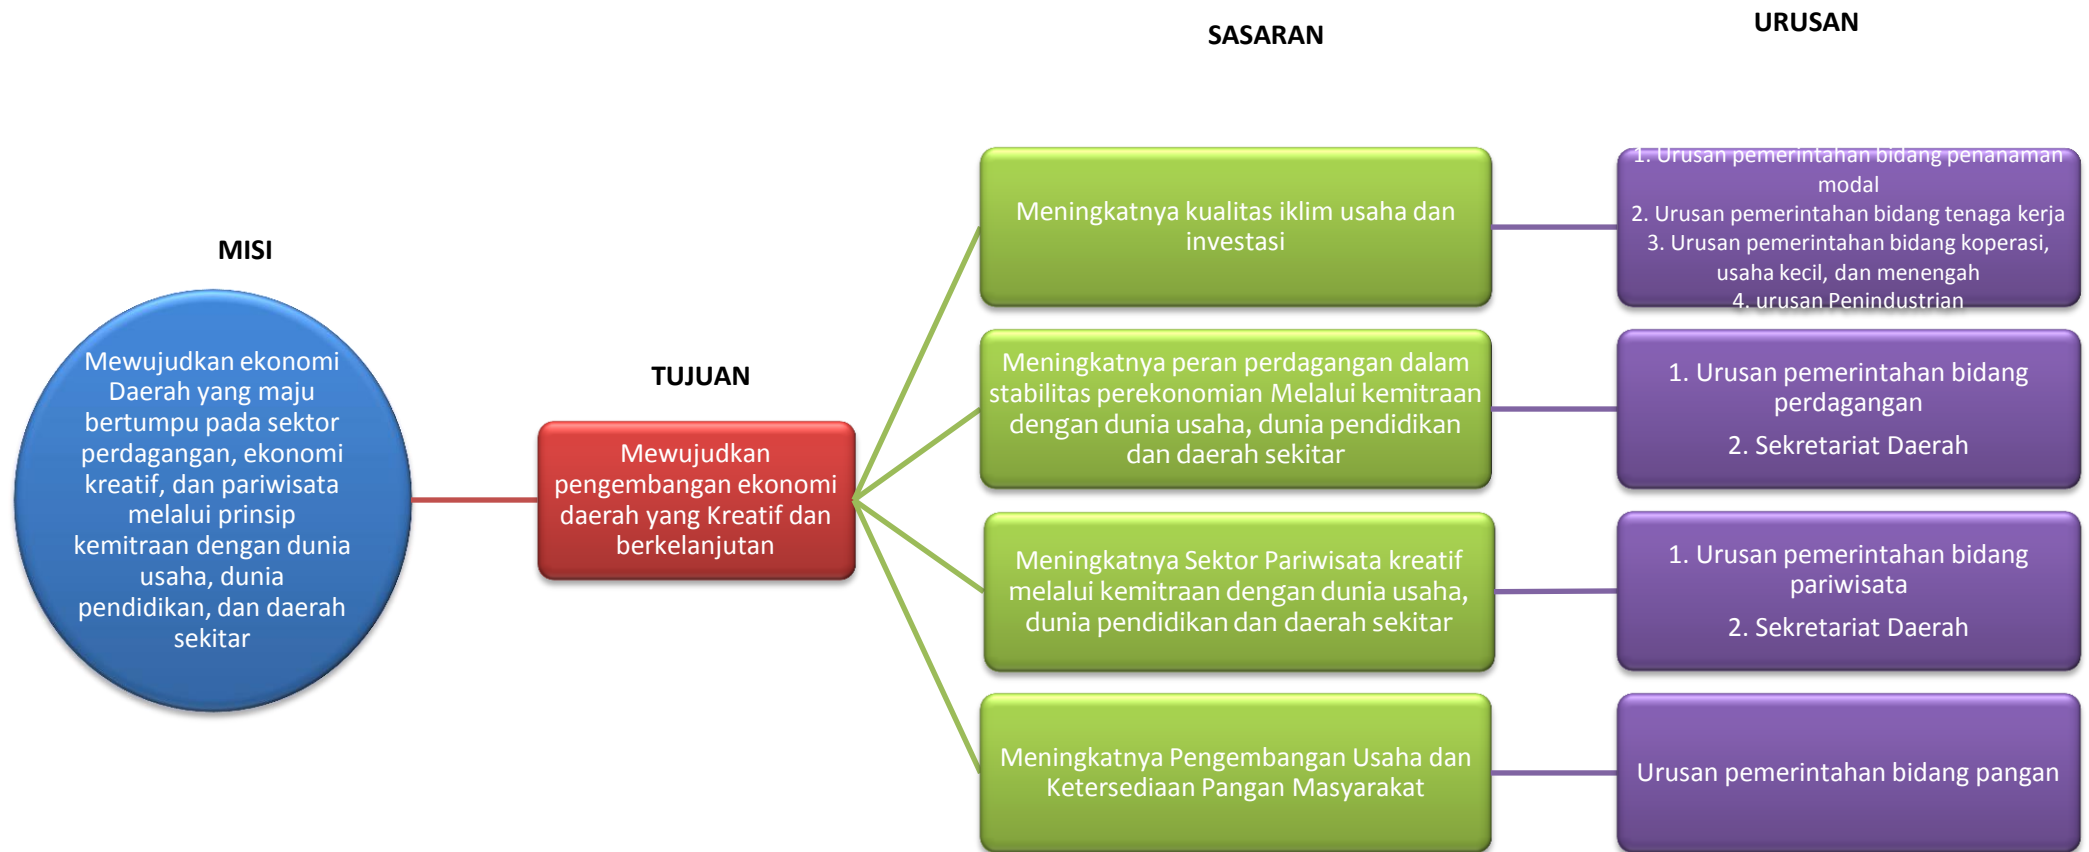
SASARAN

URUSAN

MISI

Mewujudkan ekonomi Daerah yang maju bertumpu pada sektor perdagangan, ekonomi kreatif, dan pariwisata melalui prinsip kemitraan dengan dunia usaha, dunia pendidikan, dan daerah sekitar

TUJUAN

Mewujudkan pengembangan ekonomi daerah yang Kreatif dan berkelanjutan

Meningkatnya kualitas iklim usaha dan investasi

1. Urusan pemerintahan bidang penanaman modal
2. Urusan pemerintahan bidang tenaga kerja
3. Urusan pemerintahan bidang koperasi, usaha kecil, dan menengah
4. urusan Penindustrian

Meningkatnya peran perdagangan dalam stabilitas perekonomian Melalui kemitraan dengan dunia usaha, dunia pendidikan dan daerah sekitar

1. Urusan pemerintahan bidang perdagangan
2. Sekretariat Daerah

Meningkatnya Sektor Pariwisata kreatif melalui kemitraan dengan dunia usaha, dunia pendidikan dan daerah sekitar

1. Urusan pemerintahan bidang pariwisata
2. Sekretariat Daerah

Meningkatnya Pengembangan Usaha dan Ketersediaan Pangan Masyarakat

Urusan pemerintahan bidang pangan